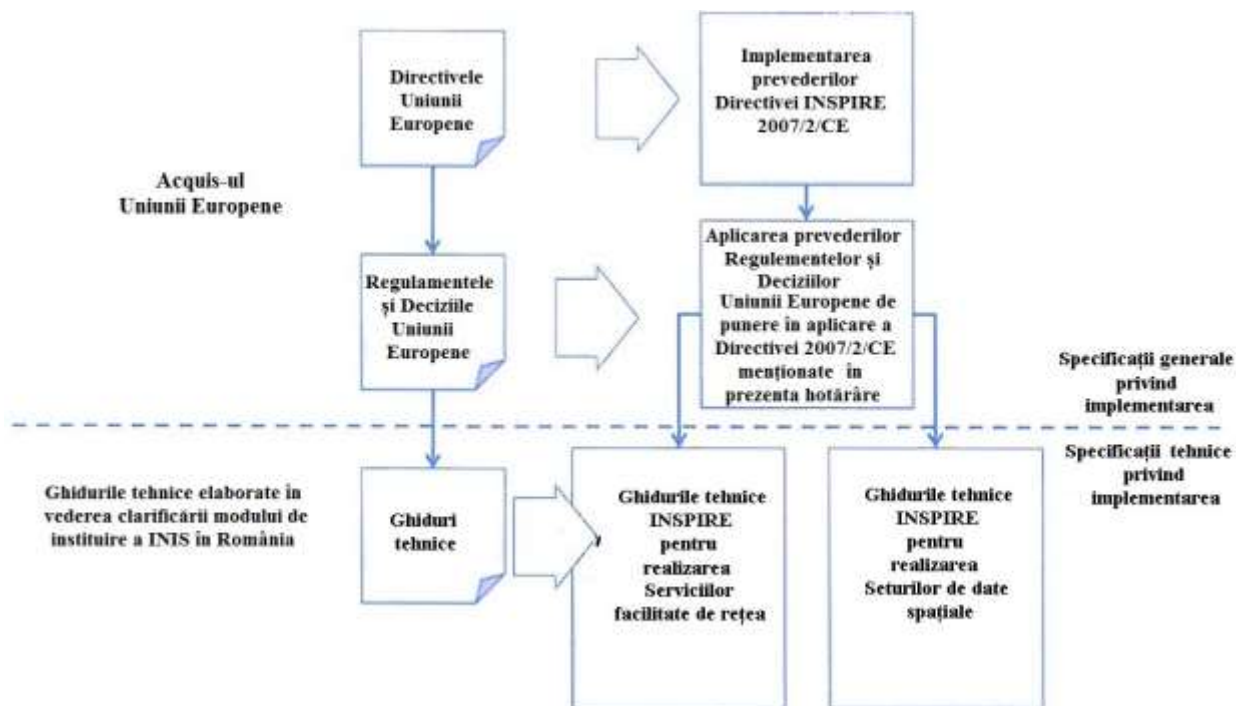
Directivele Uniunii Europene

Implementarea prevederilor Directivei INSPIRE 2007/2/CE

Acquis-ul Uniunii Europene

Regulamentele şi Deciziile Uniunii Europene

Aplicarea prevederilor Regulementelor şi Deciziilor Uniunii Europene de punere in aplicare a Directivei 2007/2/CE menţionate in prezenta hotărâre

Specificaţii generale privind implementarea

Specificaţii tehnice privind implementarea

Ghidurile tehnice elaborate în vederea clarificării modului de instituire a INIS în România

Ghiduri tehnice

Ghidurile tehnice INSPIRE pentru realizarea Serviciilor facilitate de reţea

Ghidurile tehnice INSPIRE pentru realizarea Seturilor de date spaţiale